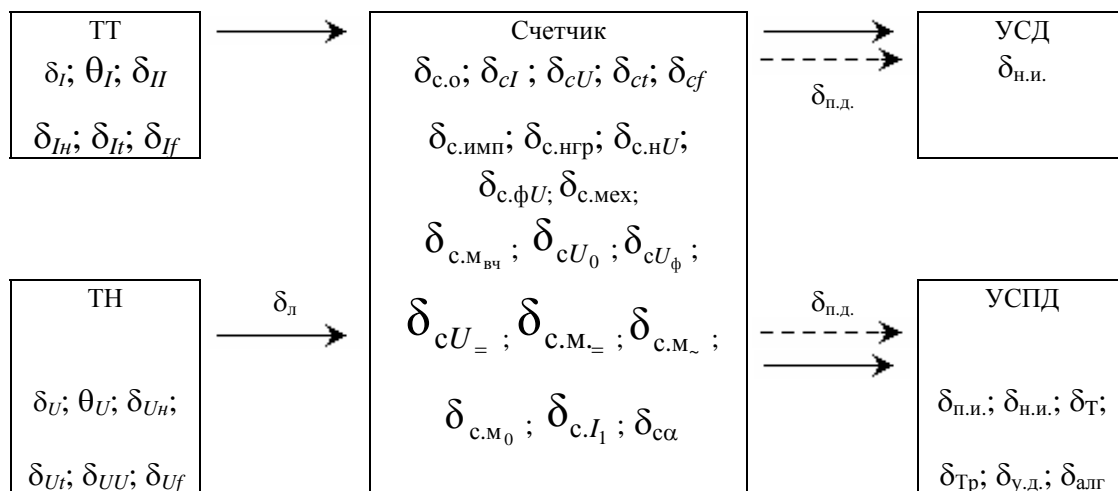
ТТ
$\delta_I$; $\theta_I$; $\delta_{II}$

$\delta_{I\text{н}}$; $\delta_{It}$; $\delta_{If}$

Счетчик
$\delta_{\text{с.о}}$; $\delta_{cI}$; $\delta_{cU}$; $\delta_{ct}$; $\delta_{cf}$

$\delta_{\text{с.имп}}$; $\delta_{\text{с.нгр}}$; $\delta_{\text{с.н}U}$;
$\delta_{\text{с.ф}U}$; $\delta_{\text{с.мех}}$;

$\delta_{\text{с.м}_{\text{вч}}}$; $\delta_{\text{с}U_0}$; $\delta_{\text{с}U_{\text{ф}}}$;

$\delta_{\text{с}U_=}$; $\delta_{\text{с.м.}_=}$; $\delta_{\text{с.м}_\sim}$;

$\delta_{\text{с.м}_0}$; $\delta_{\text{с.}I_1}$; $\delta_{\text{с}\alpha}$

УСД
$\delta_{\text{н.и.}}$

$\delta_{\text{п.д.}}$

ТН
$\delta_U$; $\theta_U$; $\delta_{U\text{н}}$;

$\delta_{Ut}$; $\delta_{UU}$; $\delta_{Uf}$

$\delta_{\text{л}}$

$\delta_{\text{п.д.}}$

УСПД

$\delta_{\text{п.и.}}$; $\delta_{\text{н.и.}}$; $\delta_{\text{Т}}$;

$\delta_{\text{Тр}}$; $\delta_{\text{у.д.}}$; $\delta_{\text{алг}}$